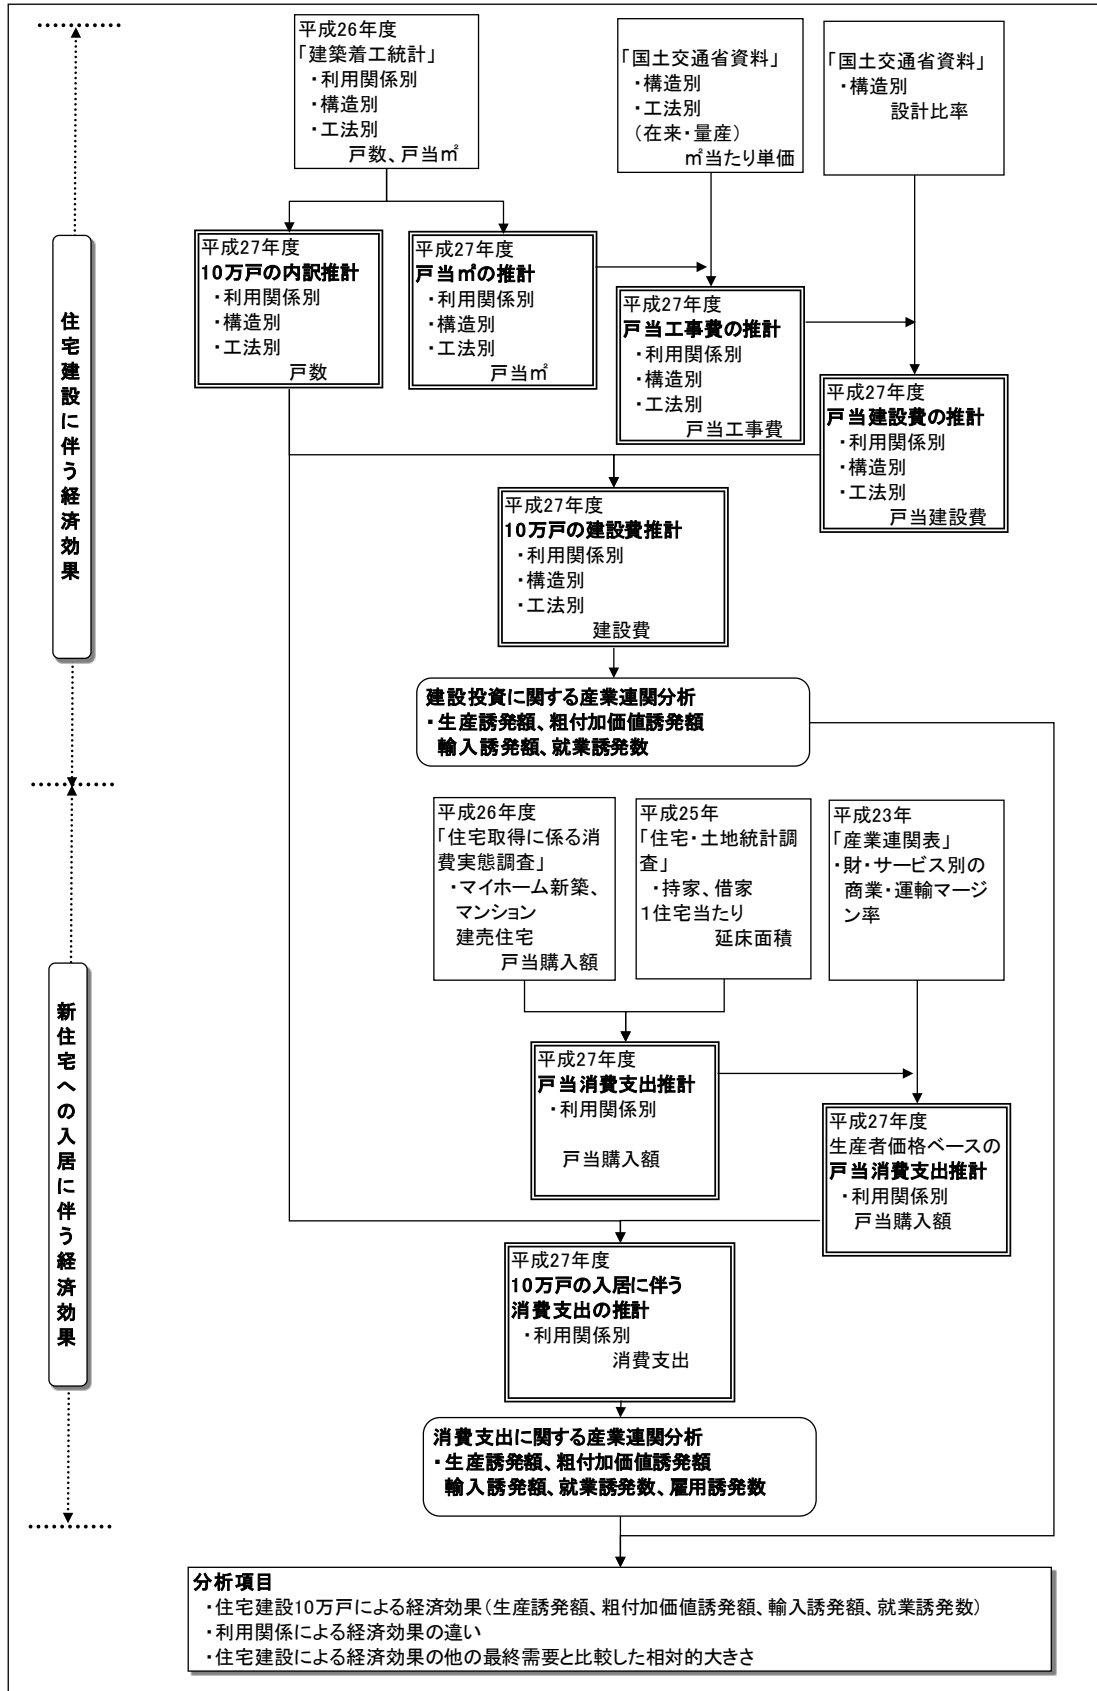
住宅建設に伴う経済効果

平成26年度
「建築着工統計」
・利用関係別
・構造別
・工法別
戸数、戸当㎡

「国土交通省資料」
・構造別
・工法別
（在来・量産）
㎡当たり単価

「国土交通省資料」
・構造別
設計比率

平成27年度
10万戸の内訳推計
・利用関係別
・構造別
・工法別
戸数

平成27年度
戸当㎡の推計
・利用関係別
・構造別
・工法別
戸当㎡

平成27年度
戸当工事費の推計
・利用関係別
・構造別
・工法別
戸当工事費

平成27年度
戸当建設費の推計
・利用関係別
・構造別
・工法別
戸当建設費

平成27年度
10万戸の建設費推計
・利用関係別
・構造別
・工法別
建設費

建設投資に関する産業連関分析
・生産誘発額、粗付加価値誘発額
輸入誘発額、就業誘発数

新住宅への入居に伴う経済効果

平成26年度
「住宅取得に係る消費実態調査」
・マイホーム新築、マンション
建売住宅
戸当購入額

平成25年
「住宅・土地統計調査」
・持家、借家
1住宅当たり
延床面積

平成23年
「産業連関表」
・財・サービス別の商業・運輸マージン率

平成27年度
戸当消費支出推計
・利用関係別

戸当購入額

平成27年度
生産者価格ベースの
戸当消費支出推計
・利用関係別
戸当購入額

平成27年度
10万戸の入居に伴う
消費支出の推計
・利用関係別
消費支出

消費支出に関する産業連関分析
・生産誘発額、粗付加価値誘発額
輸入誘発額、就業誘発数、雇用誘発数

分析項目
・住宅建設10万戸による経済効果（生産誘発額、粗付加価値誘発額、輸入誘発額、就業誘発数）
・利用関係による経済効果の違い
・住宅建設による経済効果の他の最終需要と比較した相対的大きさ